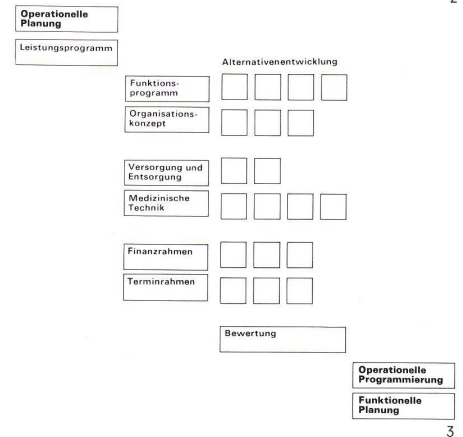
2

Operationelle Planung

Leistungsprogramm

Alternativenentwicklung

Funktionsprogramm

Organisationskonzept

Versorgung und Entsorgung

Medizinische Technik

Finanzrahmen

Terminrahmen

Bewertung

Operationelle Programmierung

Funktionelle Planung

3